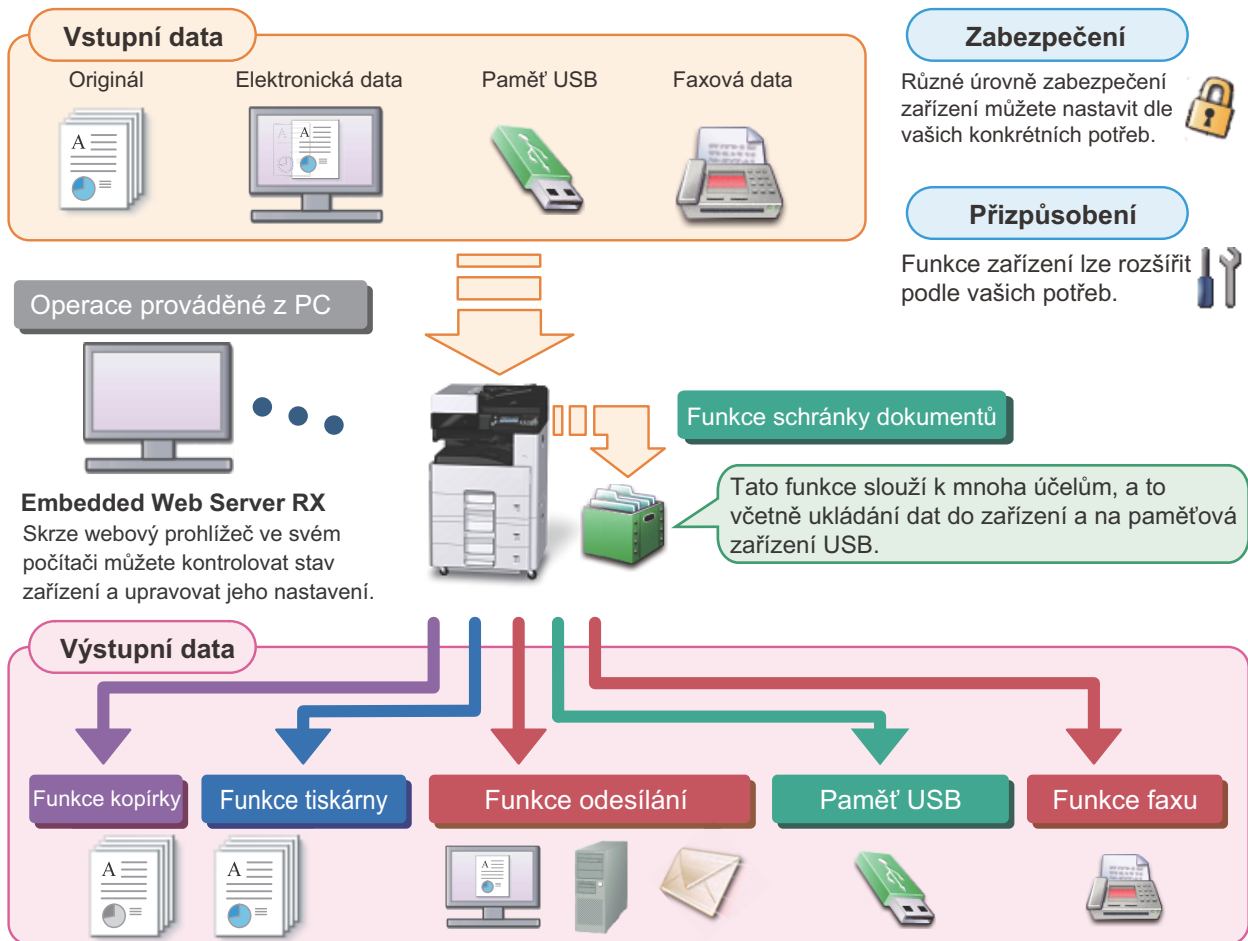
Vstupní data

Originál

Elektronická data

Paměť USB

Faxová data

Zabezpečení

Různé úrovně zabezpečení zařízení můžete nastavit dle vašich konkrétních potřeb.

Přizpůsobení

Funkce zařízení lze rozšířit podle vašich potřeb.

Operace prováděné z PC

Embedded Web Server RX
Skrze webový prohlížeč ve svém počítači můžete kontrolovat stav zařízení a upravovat jeho nastavení.

Funkce schránky dokumentů

Tato funkce slouží k mnoha účelům, a to včetně ukládání dat do zařízení a na paměťová zařízení USB.

Výstupní data

Funkce kopírky

Funkce tiskárny

Funkce odesílání

Paměť USB

Funkce faxu